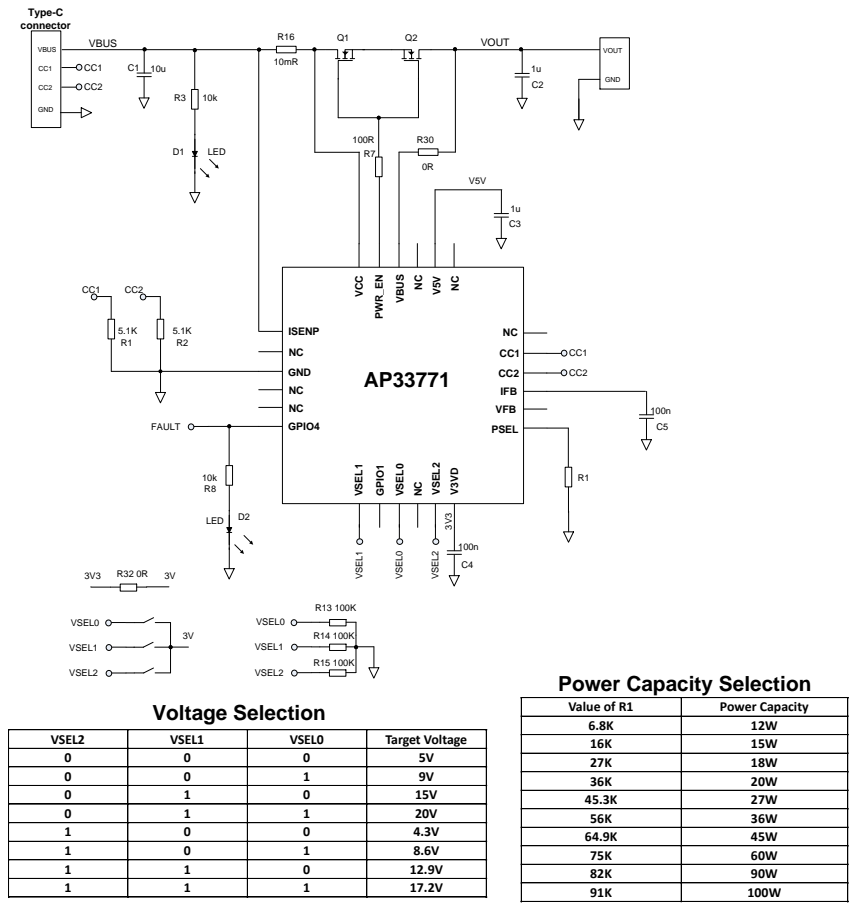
Type-C connector

VBUS
CC1
CC2
GND

VBUS
CC1
CC2
C1 10u
R3 10k
D1 LED
R16 10mR
Q1
Q2
VOUT
1u C2
VOUT
GND
100R R7
R30 0R
V5V
1u C3

VCC
PWR_EN
VBUS
NC
V5V
NC

CC1 CC2
5.1K R1
5.1K R2

ISENP
NC
GND
NC
NC
GPIO4

AP33771

NC
CC1
CC2
IFB
VFB
PSEL

CC1
CC2
100n C5
R1

FAULT
10k R8
LED D2

VSEL1
GPIO1
VSEL0
NC
VSEL2
V3VD

VSEL1
VSEL0
VSEL2
3V3
100n C4

3V3 R32 0R 3V

VSEL0
VSEL1
VSEL2
3V

VSEL0 R13 100K
VSEL1 R14 100K
VSEL2 R15 100K

Voltage Selection

| VSEL2 | VSEL1 | VSEL0 | Target Voltage |
|---|---|---|---|
| 0 | 0 | 0 | 5V |
| 0 | 0 | 1 | 9V |
| 0 | 1 | 0 | 15V |
| 0 | 1 | 1 | 20V |
| 1 | 0 | 0 | 4.3V |
| 1 | 0 | 1 | 8.6V |
| 1 | 1 | 0 | 12.9V |
| 1 | 1 | 1 | 17.2V |

Power Capacity Selection

| Value of R1 | Power Capacity |
|---|---|
| 6.8K | 12W |
| 16K | 15W |
| 27K | 18W |
| 36K | 20W |
| 45.3K | 27W |
| 56K | 36W |
| 64.9K | 45W |
| 75K | 60W |
| 82K | 90W |
| 91K | 100W |